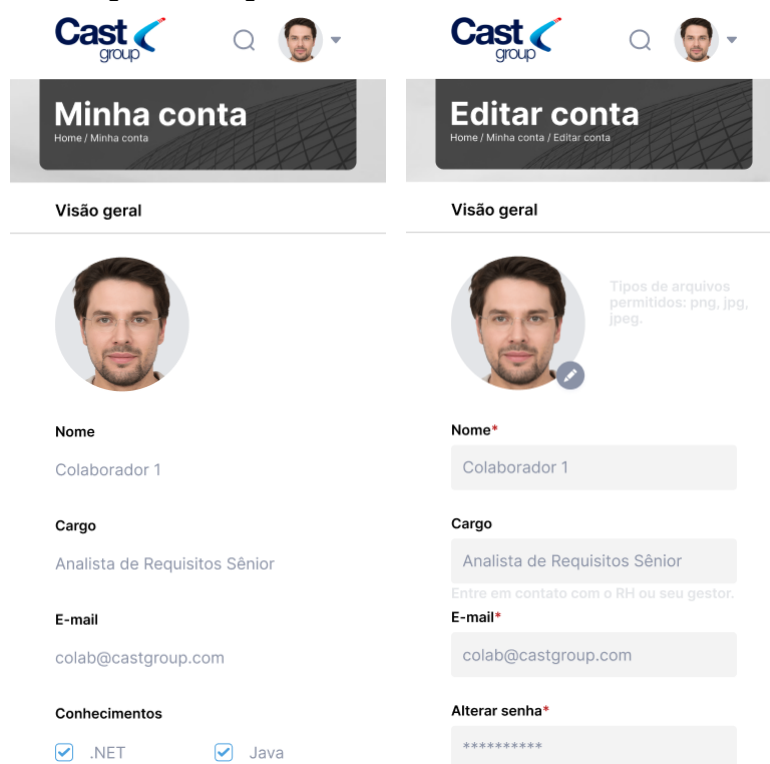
Cast group

Minha conta
Home / Minha conta

Visão geral

Nome
Colaborador 1

Cargo
Analista de Requisitos Sênior

E-mail
colab@castgroup.com

Conhecimentos
.NET
Java

Cast group

Editar conta
Home / Minha conta / Editar conta

Visão geral

Tipos de arquivos permitidos: png, jpg, jpeg.

Nome*
Colaborador 1

Cargo
Analista de Requisitos Sênior
Entre em contato com o RH ou seu gestor.

E-mail*
colab@castgroup.com

Alterar senha*
**********